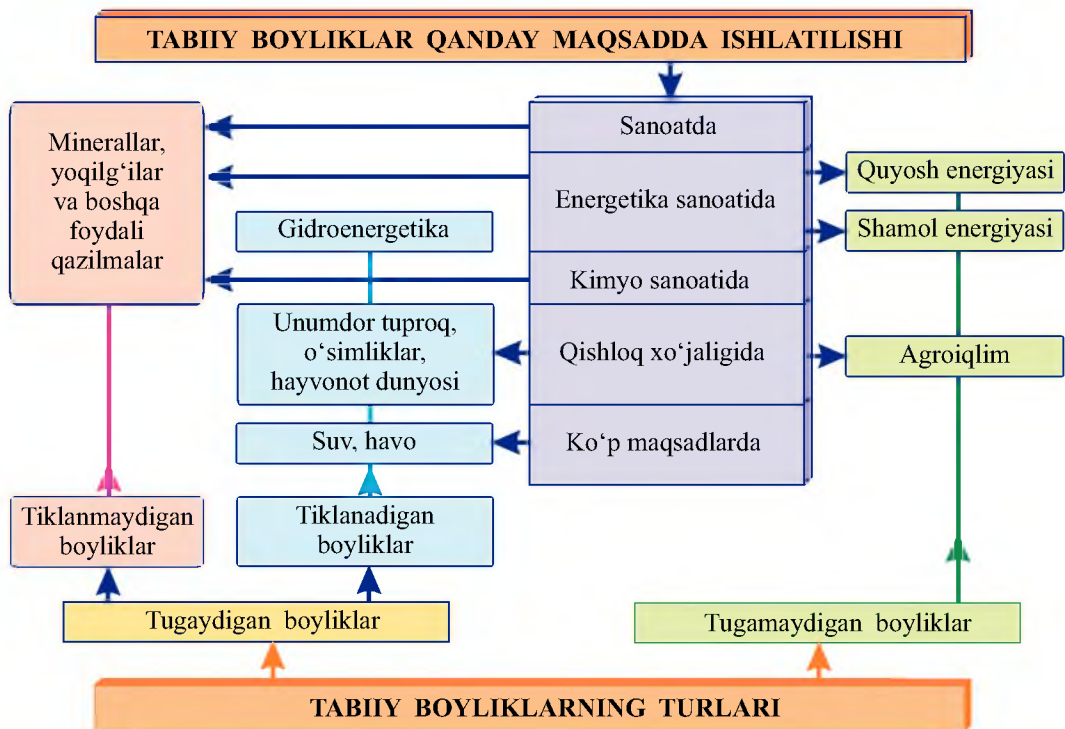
TABIIY BOYLIKLAR QANDAY MAQSADDA ISHLATILISHI

Sanoatda

Energetika sanoatida

Kimyo sanoatida

Qishloq xo‘jaligida

Ko‘p maqsadlarda

Minerallar, yoqilg‘ilar va boshqa foydali qazilmalar

Gidroenergetika

Unumdor tuproq, o‘simliklar, hayvonot dunyosi

Suv, havo

Quyosh energiyasi

Shamol energiyasi

Agroiqlim

Tiklanmaydigan boyliklar

Tiklanadigan boyliklar

Tugaydigan boyliklar

Tugamaydigan boyliklar

TABIIY BOYLIKLARNING TURLARI